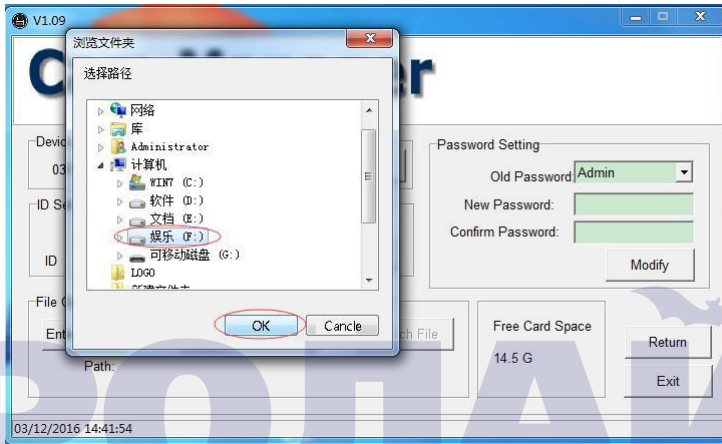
V1.09

浏览文件夹

选择路径

网络
库
Administrator
计算机
WIN7 (C:)
软件 (D:)
文档 (E:)
娱乐 (F:)
可移动磁盘 (G:)
LOGO
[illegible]

OK
Cancle

C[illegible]er

Devic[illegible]
03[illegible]

ID Se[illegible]

ID

File C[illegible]
Ent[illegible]
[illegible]ch File

Path:

Password Setting
Old Password Admin
New Password:
Confirm Password:
Modify

Free Card Space
14.5 G

Return
Exit

03/12/2016 14:41:54